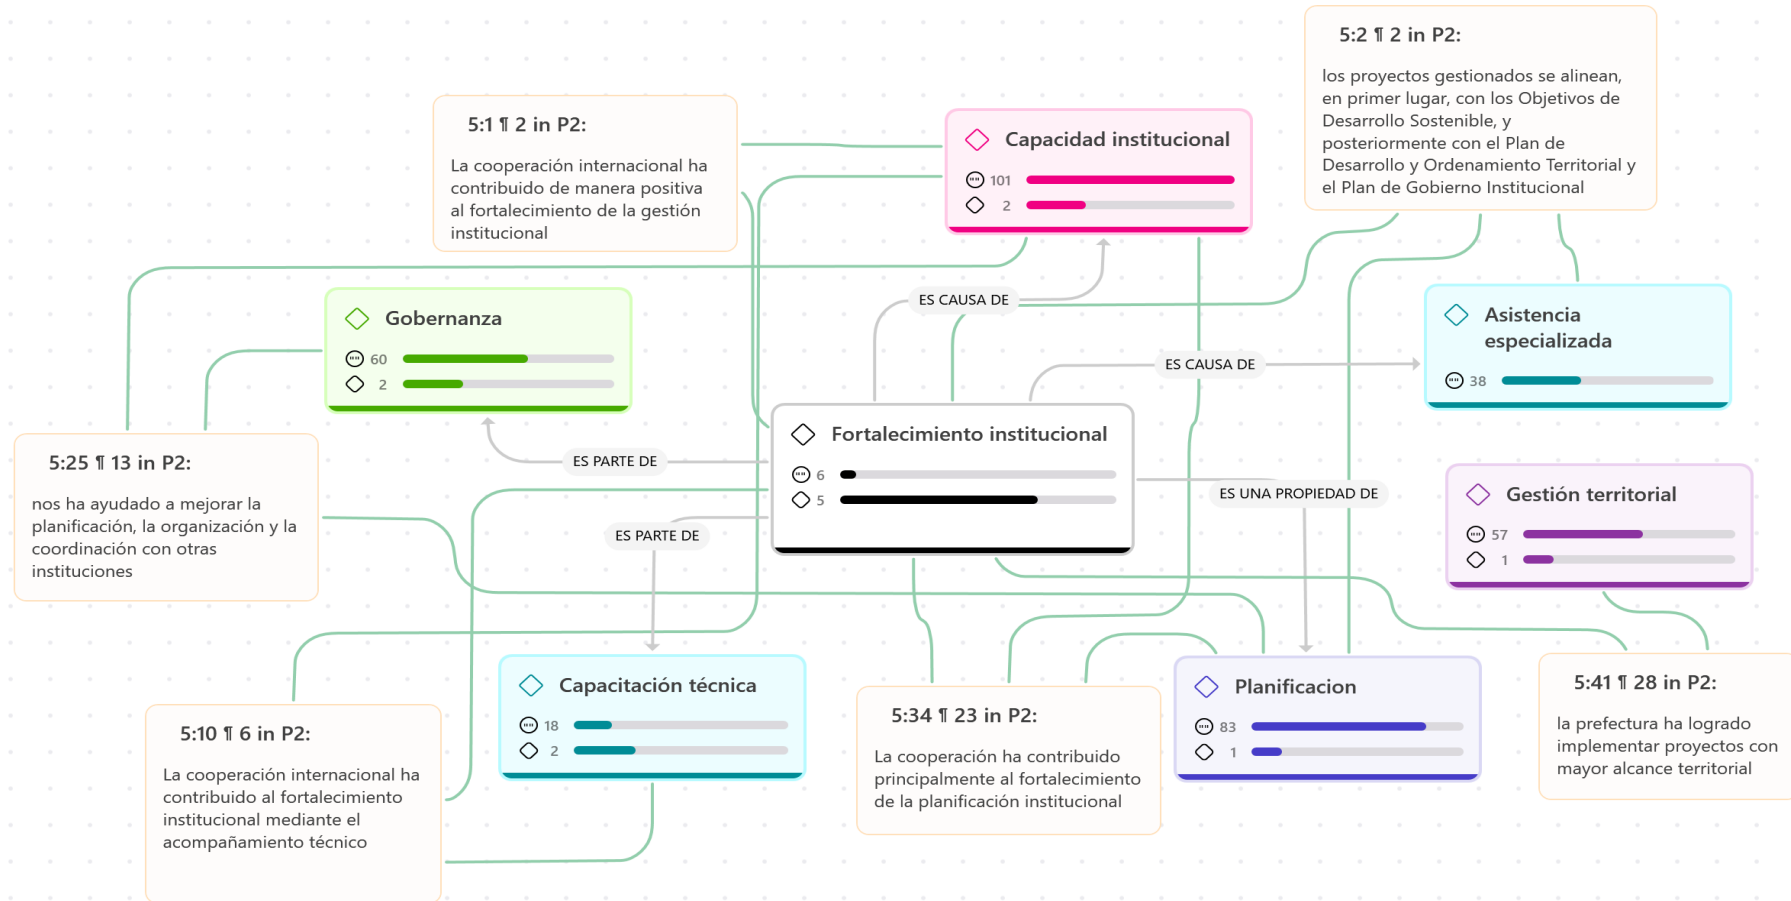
5:1 ¶ 2 in P2:

La cooperación internacional ha contribuido de manera positiva al fortalecimiento de la gestión institucional

Capacidad institucional

101

2

5:2 ¶ 2 in P2:

los proyectos gestionados se alinean, en primer lugar, con los Objetivos de Desarrollo Sostenible, y posteriormente con el Plan de Desarrollo y Ordenamiento Territorial y el Plan de Gobierno Institucional

Gobernanza

60

2

ES CAUSA DE

ES CAUSA DE

Asistencia especializada

38

5:25 ¶ 13 in P2:

nos ha ayudado a mejorar la planificación, la organización y la coordinación con otras instituciones

ES PARTE DE

Fortalecimiento institucional

6

5

ES UNA PROPIEDAD DE

Gestión territorial

57

1

ES PARTE DE

Capacitación técnica

18

2

5:10 ¶ 6 in P2:

La cooperación internacional ha contribuido al fortalecimiento institucional mediante el acompañamiento técnico

5:34 ¶ 23 in P2:

La cooperación ha contribuido principalmente al fortalecimiento de la planificación institucional

Planificacion

83

1

5:41 ¶ 28 in P2:

la prefectura ha logrado implementar proyectos con mayor alcance territorial